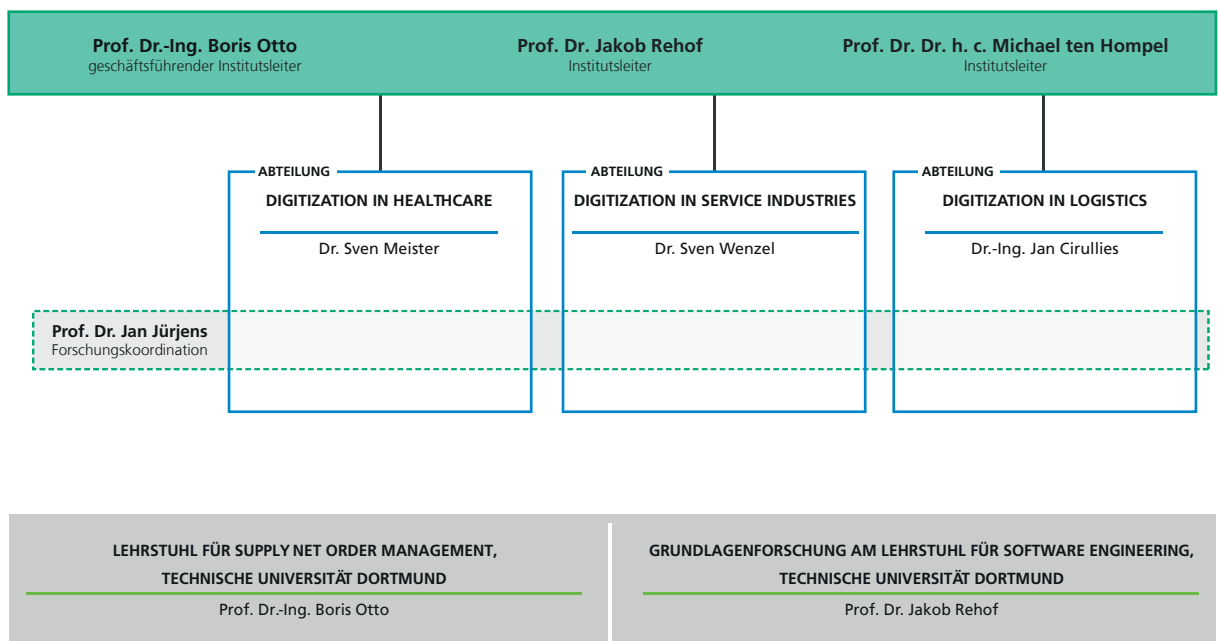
Prof. Dr.-Ing. Boris Otto
geschäftsführender Institutsleiter

Prof. Dr. Jakob Rehof
Institutsleiter

Prof. Dr. Dr. h. c. Michael ten Hompel
Institutsleiter

ABTEILUNG
DIGITIZATION IN HEALTHCARE
Dr. Sven Meister

ABTEILUNG
DIGITIZATION IN SERVICE INDUSTRIES
Dr. Sven Wenzel

ABTEILUNG
DIGITIZATION IN LOGISTICS
Dr.-Ing. Jan Cirullies

Prof. Dr. Jan Jürjens
Forschungskoordination

LEHRSTUHL FÜR SUPPLY NET ORDER MANAGEMENT, TECHNISCHE UNIVERSITÄT DORTMUND
Prof. Dr.-Ing. Boris Otto

GRUNDLAGENFORSCHUNG AM LEHRSTUHL FÜR SOFTWARE ENGINEERING, TECHNISCHE UNIVERSITÄT DORTMUND
Prof. Dr. Jakob Rehof